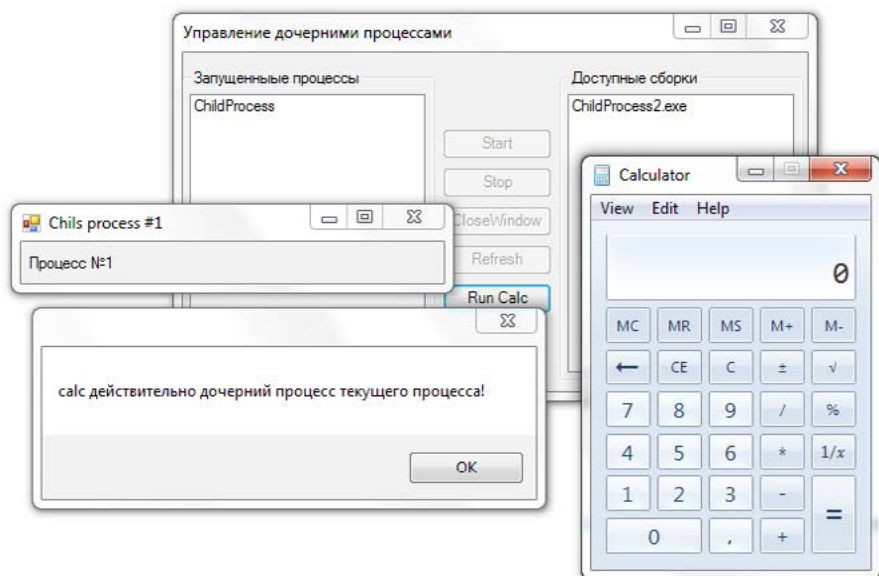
Управление дочерними процессами

Запущенные процессы

ChildProcess

Start

Stop

CloseWindow

Refresh

Run Calc

Доступные сборки

ChildProcess2.exe

Chils process #1

Процесс №1

calc действительно дочерний процесс текущего процесса!

OK

Calculator

View Edit Help

0

| MC | MR | MS | M+ | M- |
|---|---|---|---|---|
| ← | CE | C | ± | √ |
| 7 | 8 | 9 | / | % |
| 4 | 5 | 6 | * | 1/x |
| 1 | 2 | 3 | - | = |
| 0 | | , | + | |